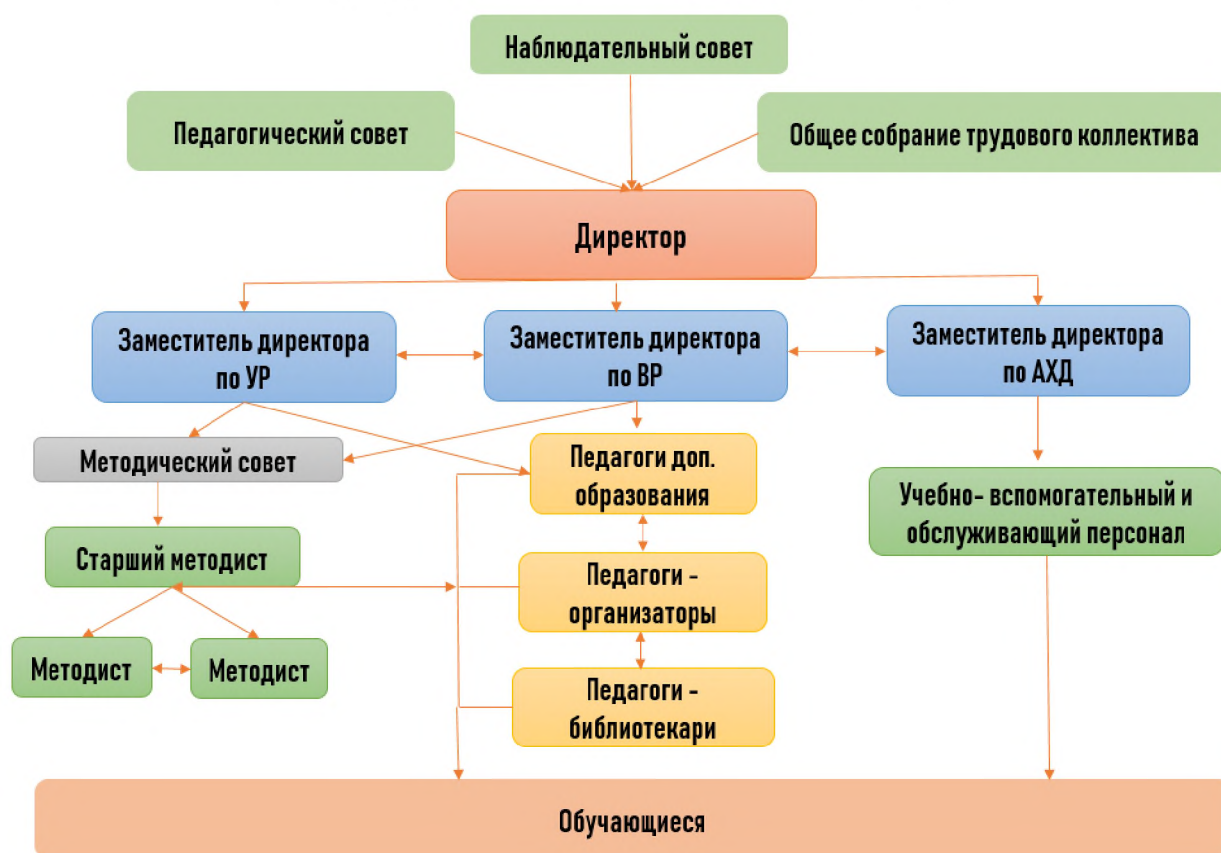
Наблюдательный совет

Педагогический совет

Общее собрание трудового коллектива

Директор

Заместитель директора по УР

Заместитель директора по ВР

Заместитель директора по АХД

Методический совет

Педагоги доп. образования

Учебно- вспомогательный и обслуживающий персонал

Старший методист

Педагоги - организаторы

Методист

Методист

Педагоги - библиотекари

Обучающиеся